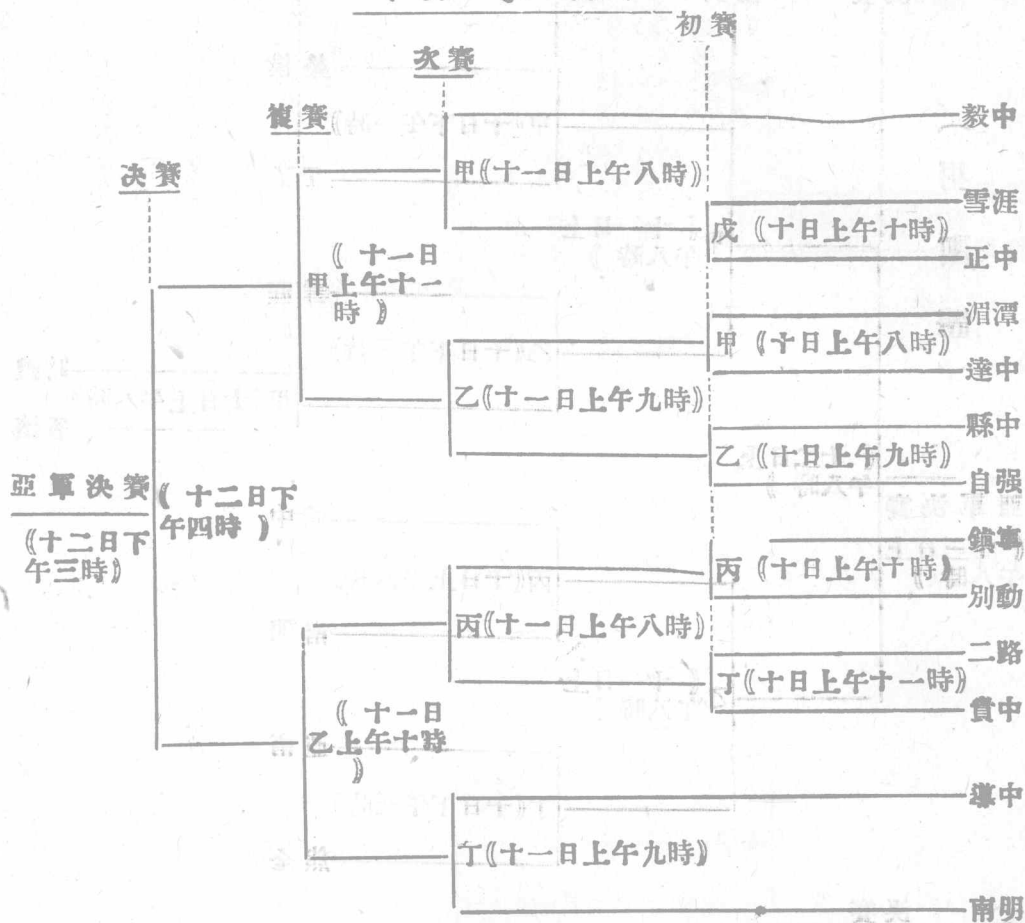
初賽

次賽

複賽

決賽

毅中

甲《十一日上午八時》

雪涯

戊《十日上午十時》

正中

《十一日
甲上午十一
時》

湄潭

甲《十日上午八時》

達中

乙《十一日上午九時》

縣中

乙《十日上午九時》

自强

亞軍決賽

《十二日下午三時》

《十二日下午四時》

鎮寧

丙《十日上午十時》

別動

丙《十一日上午八時》

二路

丁《十日上午十一時》

貴中

《十一日
乙上午十時
》

遵中

丁《十一日上午九時》

南明